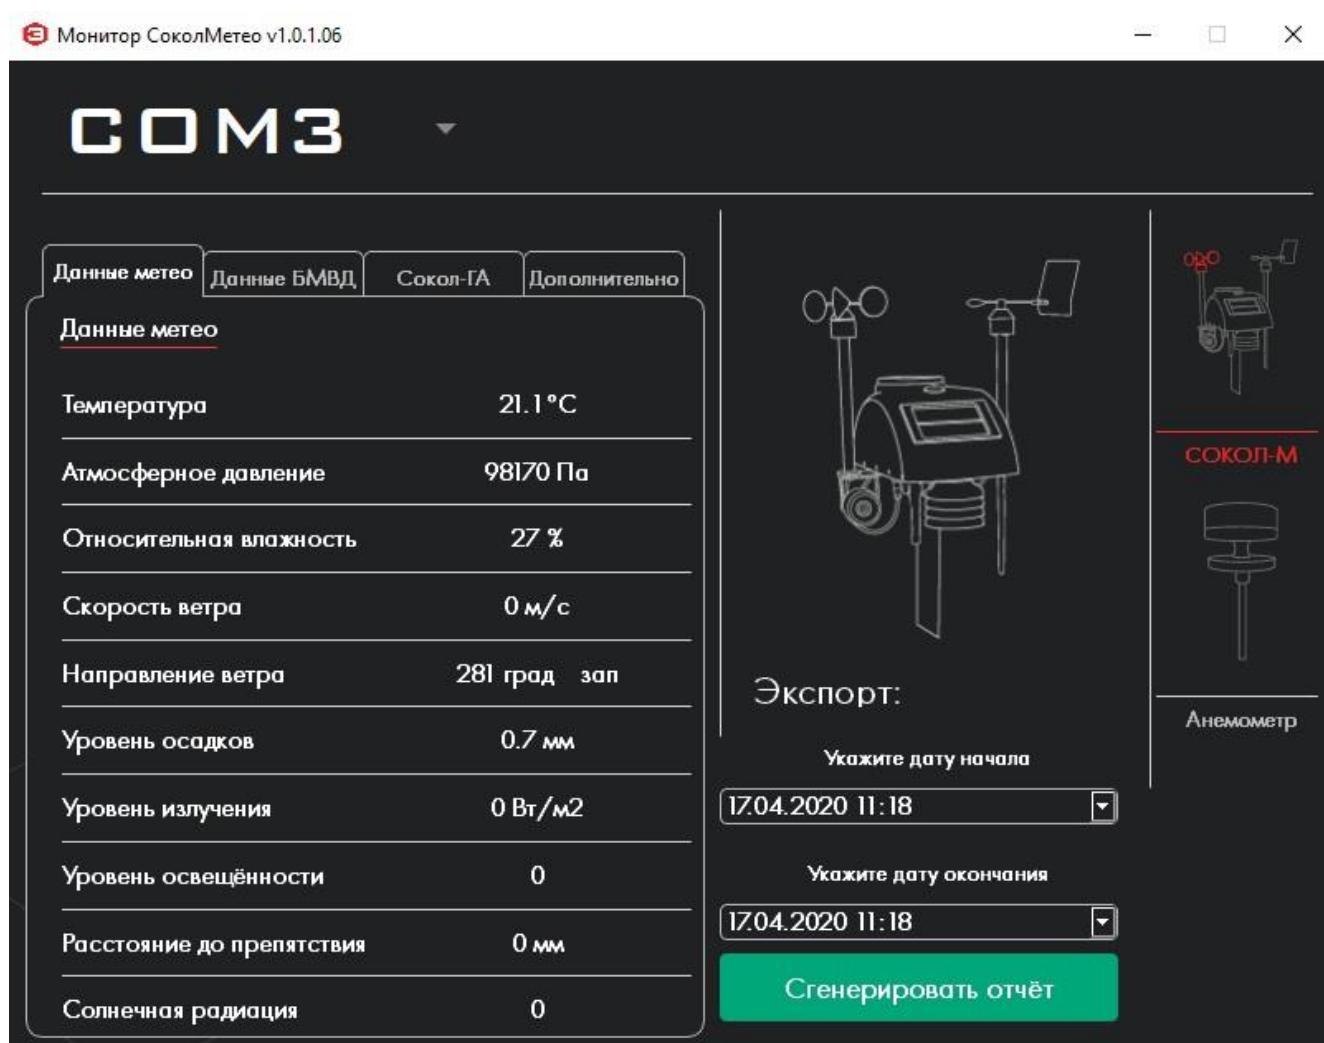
Монитор СоколМетео v1.0.1.06

COM3

Данные метео | Данные БМВД | Сокол-ГА | Дополнительно

Данные метео

| | |
|---|---|
| Температура | 21.1°C |
| Атмосферное давление | 98170 Па |
| Относительная влажность | 27 % |
| Скорость ветра | 0 м/с |
| Направление ветра | 281 град зап |
| Уровень осадков | 0.7 мм |
| Уровень излучения | 0 Вт/м2 |
| Уровень освещённости | 0 |
| Расстояние до препятствия | 0 мм |
| Солнечная радиация | 0 |

Экспорт:

Укажите дату начала

17.04.2020 11:18

Укажите дату окончания

17.04.2020 11:18

Сгенерировать отчёт

СОКОЛ-М

Анемометр